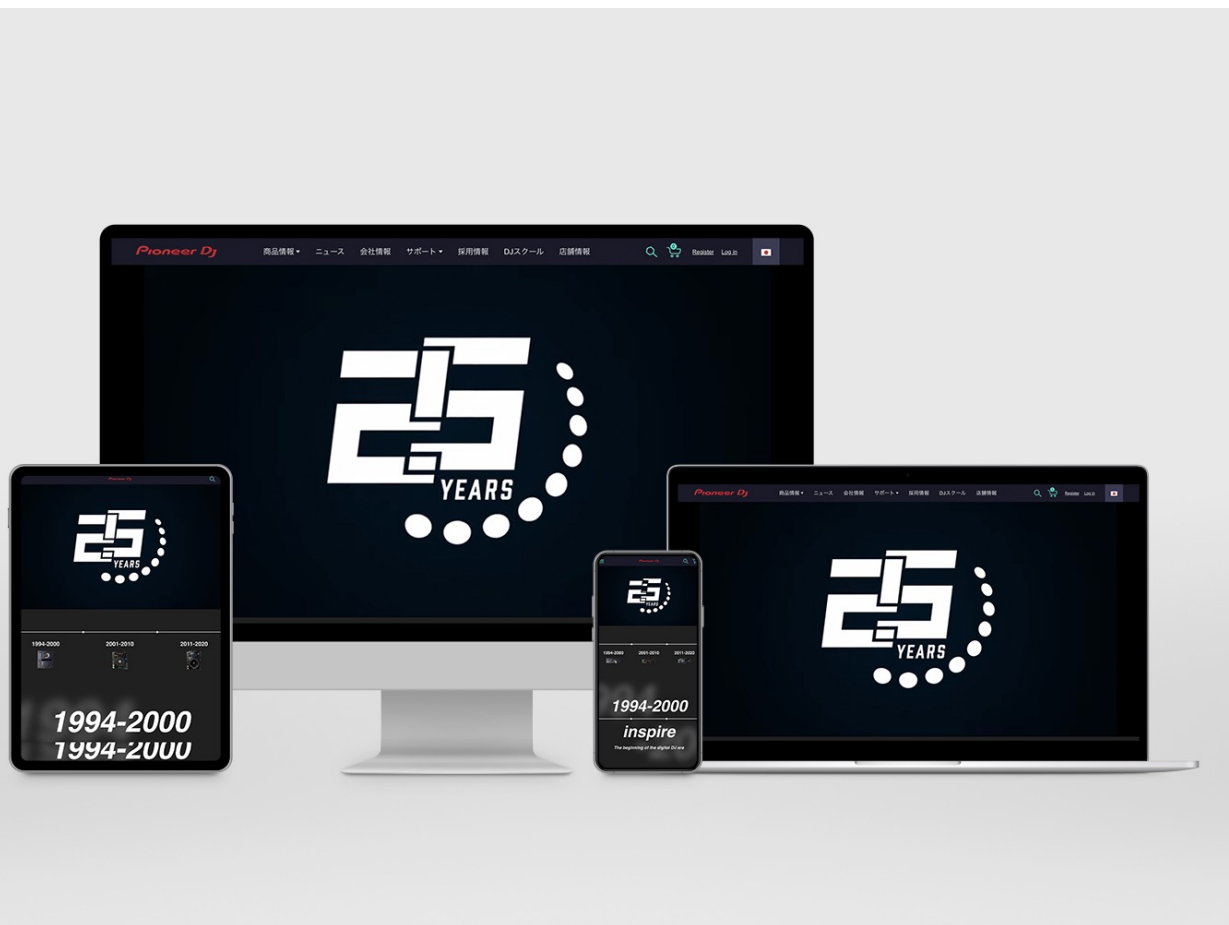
Pioneer DJ 商品情報 ▾ ニュース 会社情報 サポート ▾ 採用情報 DJスクール 店舗情報 Register Log in

25 YEARS

Pioneer DJ

25 YEARS

1994-2000 2001-2010 2011-2020

1994-2000
1994-2000

Pioneer DJ

25 YEARS

1994-2000 2001-2010 2011-2020

1994-2000
inspire
The beginning of the digital DJ era

Pioneer DJ 商品情報 ▾ ニュース 会社情報 サポート ▾ 採用情報 DJスクール 店舗情報 Register Log in

25 YEARS